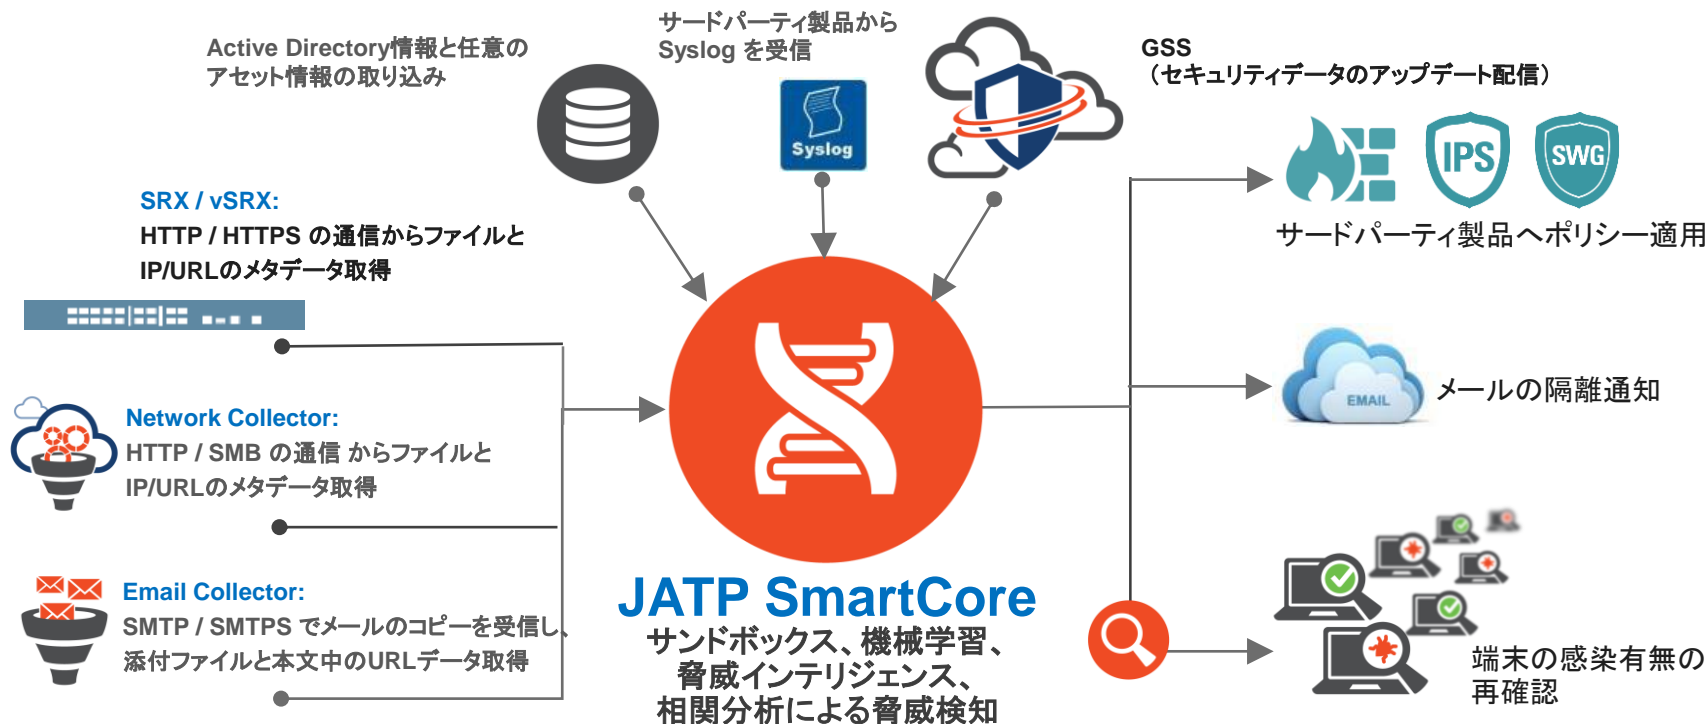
Active Directory情報と任意のアセット情報の取り込み

サードパーティ製品からSyslog を受信

Syslog

GSS
（セキュリティデータのアップデート配信）

SRX / vSRX:
HTTP / HTTPS の通信からファイルとIP/URLのメタデータ取得

IPS

SWG

サードパーティ製品へポリシー適用

Network Collector:
HTTP / SMB の通信 からファイルとIP/URLのメタデータ取得

EMAIL

メールの隔離通知

Email Collector:
SMTP / SMTPS でメールのコピーを受信し、添付ファイルと本文中のURLデータ取得

JATP SmartCore
サンドボックス、機械学習、脅威インテリジェンス、相関分析による脅威検知

端末の感染有無の再確認